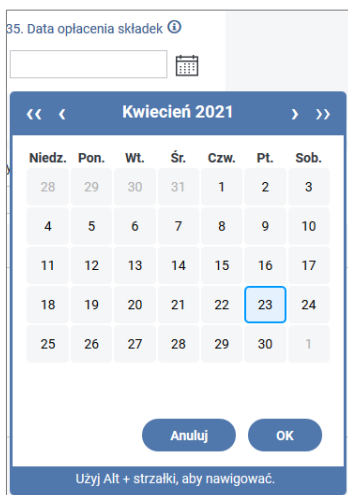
35. Data opłacenia składek ⓘ

‹‹ ‹ Kwiecień 2021 › ››

| Niedz. | Pon. | Wt. | Śr. | Czw. | Pt. | Sob. |
|---|---|---|---|---|---|---|
| 28 | 29 | 30 | 31 | 1 | 2 | 3 |
| 4 | 5 | 6 | 7 | 8 | 9 | 10 |
| 11 | 12 | 13 | 14 | 15 | 16 | 17 |
| 18 | 19 | 20 | 21 | 22 | 23 | 24 |
| 25 | 26 | 27 | 28 | 29 | 30 | 1 |

Anuluj OK

Użyj Alt + strzałki, aby nawigować.